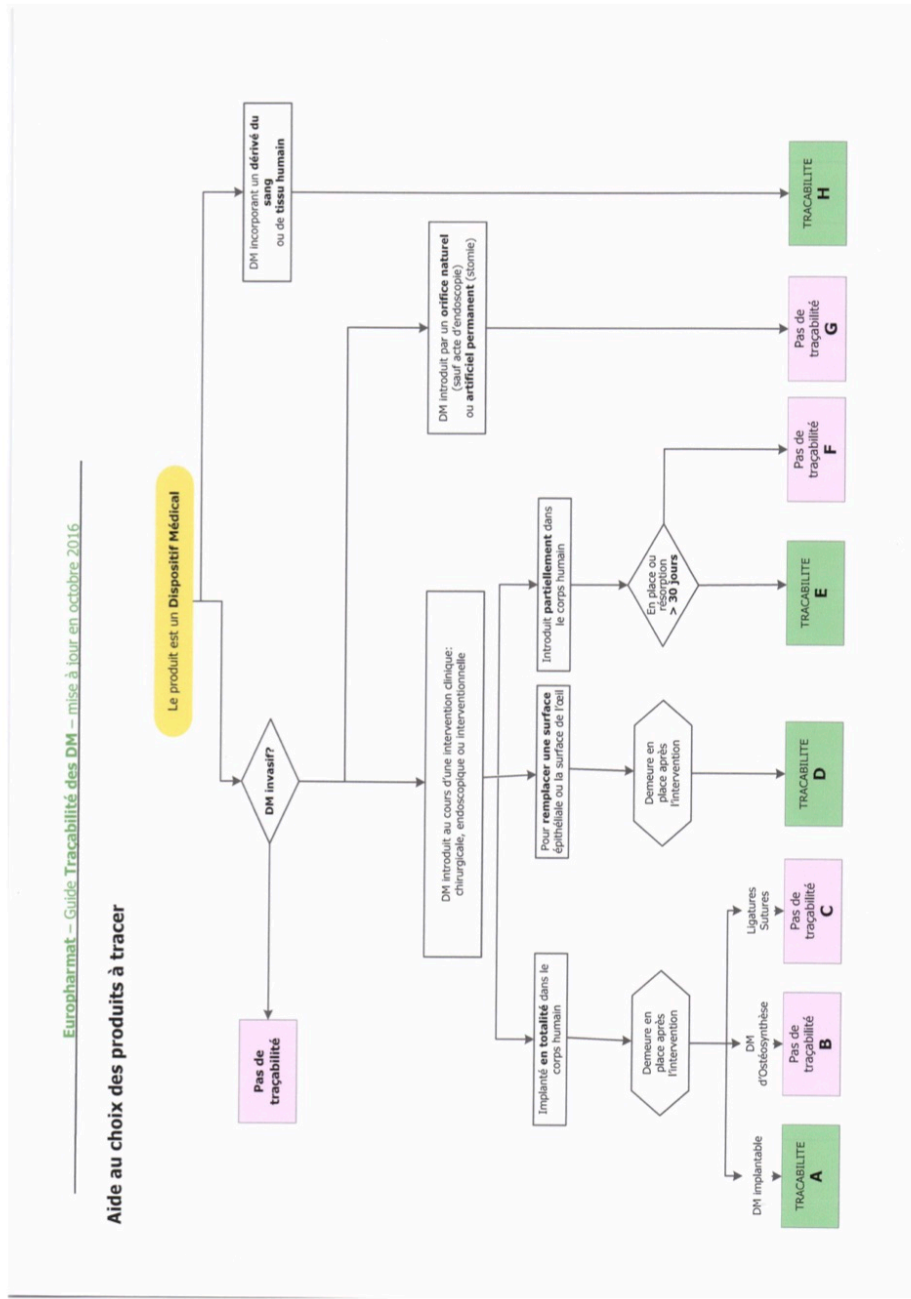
Europharmat – Guide Traçabilité des DM – mise à jour en octobre 2016

Aide au choix des produits à tracer

Le produit est un Dispositif Médical

DM invasif?

Pas de traçabilité

DM introduit au cours d'une intervention clinique: chirurgicale, endoscopique ou interventionnelle

DM introduit par un orifice naturel (sauf acte d'endoscopie) ou artificiel permanent (stomie)

DM incorporant un dérivé du sang ou de tissu humain

Implanté en totalité dans le corps humain

Pour remplacer une surface épithéliale ou la surface de l'œil

Introduit partiellement dans le corps humain

Demeure en place après l'intervention

Demeure en place après l'intervention

En place ou résorption > 30 jours

DM implantable

DM d'Ostéosynthèse

Ligatures Sutures

TRACABILITE A

Pas de traçabilité B

Pas de traçabilité C

TRACABILITE D

TRACABILITE E

Pas de traçabilité F

Pas de traçabilité G

TRACABILITE H